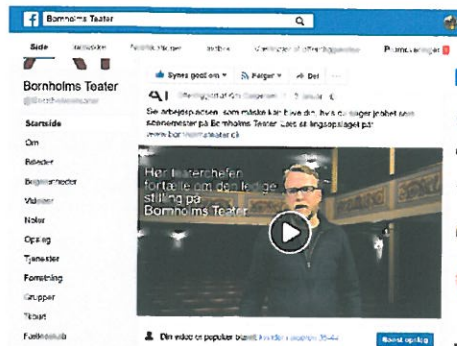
Bornholms Teater

Side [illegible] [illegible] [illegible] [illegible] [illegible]

Bornholms Teater
@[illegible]

Startside
Om
Billeder
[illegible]
Videoer
Noter
Opslag
Tjenester
Forestning
Grupper
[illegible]
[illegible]

Synes godt om · Følger · Del · ...

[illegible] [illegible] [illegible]

Se arbejdspladsen, som måske kan blive din, hvis du søger jobbet som scenemester på Bornholms Teater. Læs stillingsopslaget på www.bornholmsteater.dk

Hør teaterchefen fortælle om den ledige stilling på Bornholms Teater

Din video er populær blandt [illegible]

Boost opslag